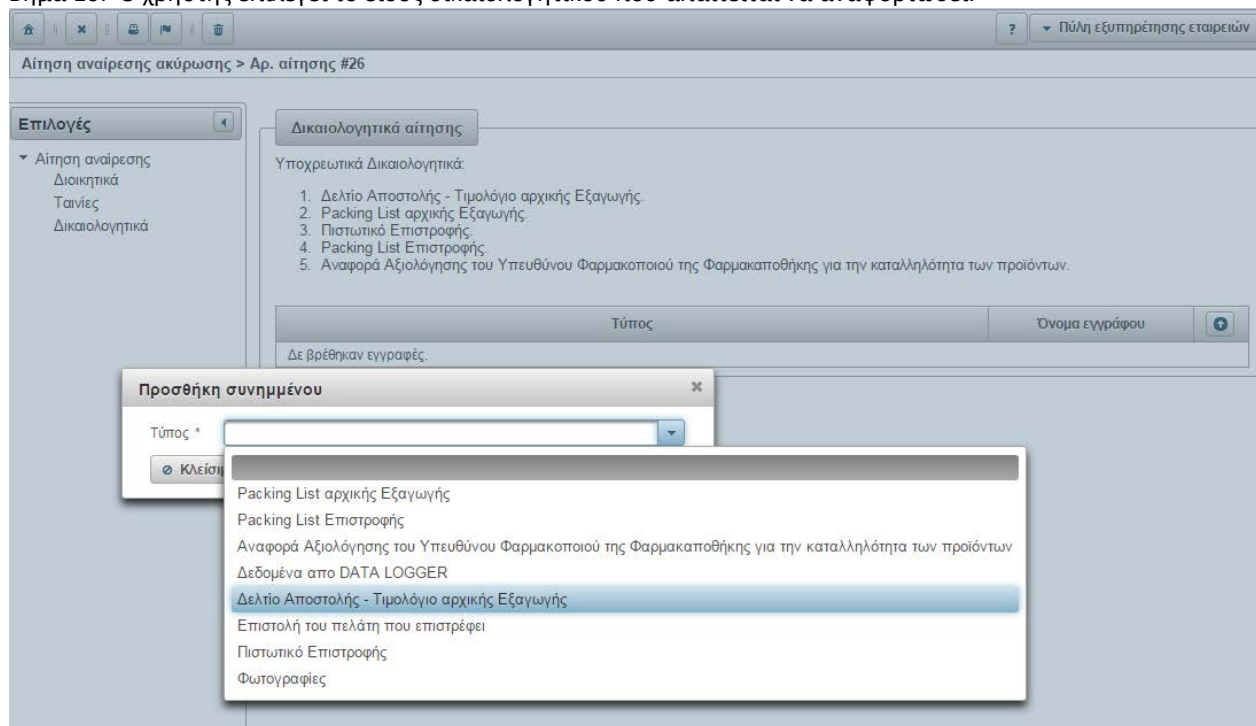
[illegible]

?
Πύλη εξυπηρέτησης εταιρειών

Αίτηση αναίρεσης ακύρωσης > Αρ. αίτησης #26

Επιλογές
Αίτηση αναίρεσης
Διοικητικά
Ταινίες
Δικαιολογητικά

Δικαιολογητικά αίτησης

Υποχρεωτικά Δικαιολογητικά:

1. Δελτίο Αποστολής - Τιμολόγιο αρχικής Εξαγωγής.
2. Packing List αρχικής Εξαγωγής.
3. Πιστωτικό Επιστροφής.
4. Packing List Επιστροφής.
5. Αναφορά Αξιολόγησης του Υπευθύνου Φαρμακοποιού της Φαρμακαποθήκης για την καταλληλότητα των προϊόντων.

| Τύπος | Όνομα εγγράφου |
|---|---|
| Δε βρέθηκαν εγγραφές. | |

Προσθήκη συνημμένου
Τύπος *
Κλείσι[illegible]

Packing List αρχικής Εξαγωγής
Packing List Επιστροφής
Αναφορά Αξιολόγησης του Υπευθύνου Φαρμακοποιού της Φαρμακαποθήκης για την καταλληλότητα των προϊόντων
Δεδομένα απο DATA LOGGER
Δελτίο Αποστολής - Τιμολόγιο αρχικής Εξαγωγής
Επιστολή του πελάτη που επιστρέφει
Πιστωτικό Επιστροφής
Φωτογραφίες